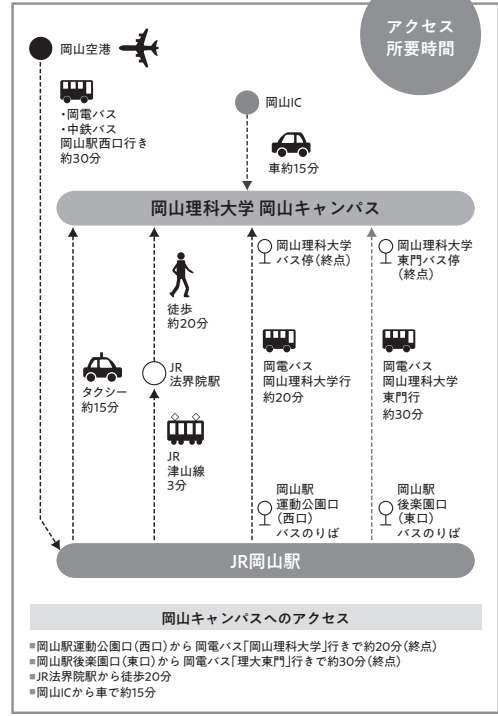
アクセス
所要時間

岡山空港

・岡電バス
・中鉄バス
岡山駅西口行き
約30分

岡山IC

車約15分

岡山理科大学 岡山キャンパス

徒歩
約20分

JR
法界院駅

JR
津山線
3分

タクシー
約15分

岡山理科大学
バス停(終点)

岡電バス
岡山理科大学行
約20分

岡山駅
運動公園口
(西口)
バスのりば

岡山理科大学
東門バス停
(終点)

岡電バス
岡山理科大学
東門行
約30分

岡山駅
後楽園口
(東口)
バスのりば

JR岡山駅

岡山キャンパスへのアクセス

■岡山駅運動公園口(西口)から 岡電バス「岡山理科大学」行きで約20分(終点)
■岡山駅後楽園口(東口)から 岡電バス「理大東門」行きで約30分(終点)
■JR法界院駅から徒歩20分
■岡山ICから車で約15分